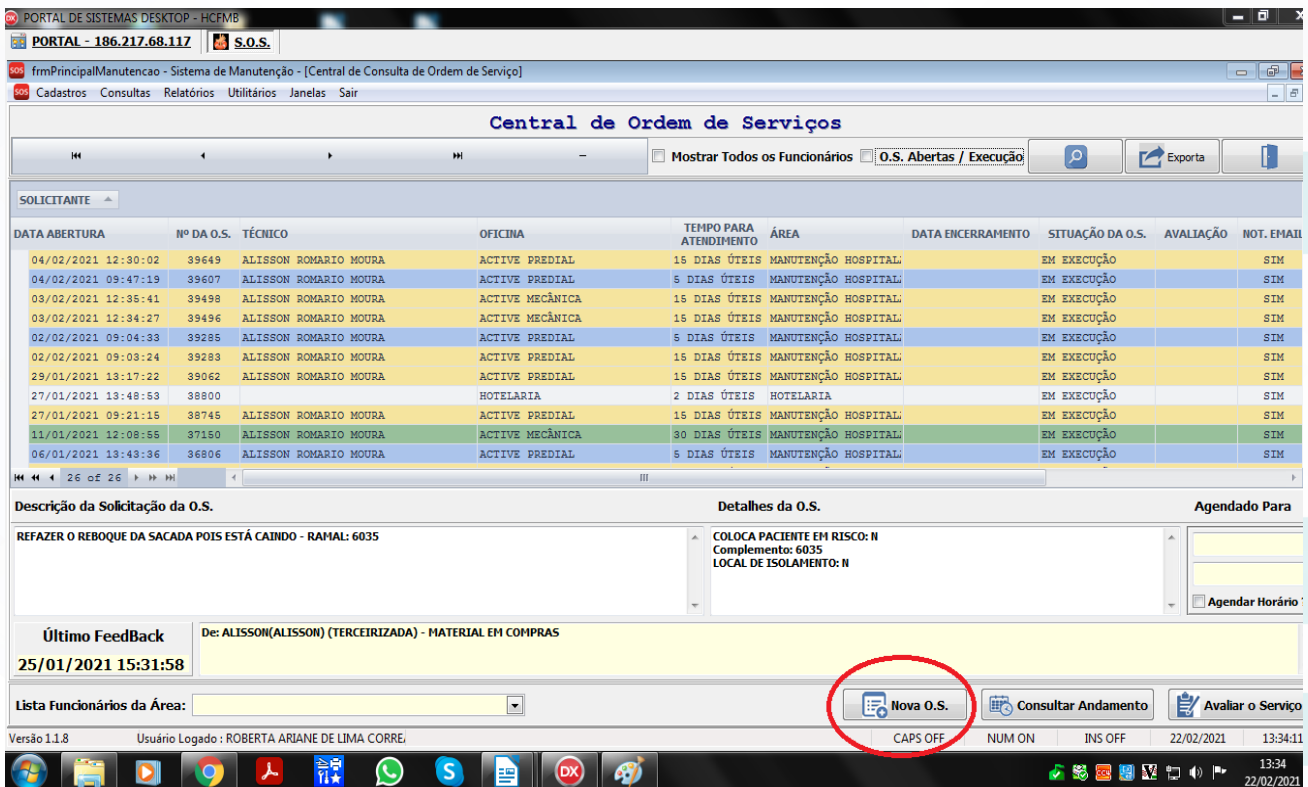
PORTAL DE SISTEMAS DESKTOP - HCFMB

PORTAL - 186.217.68.117   S.O.S.

frmPrincipalManutencao - Sistema de Manutenção - [Central de Consulta de Ordem de Serviço]

Cadastros Consultas Relatórios Utilitários Janelas Sair

Central de Ordem de Serviços

Mostrar Todos os Funcionários   O.S. Abertas / Execução   Exporta

SOLICITANTE

| DATA ABERTURA | Nº DA O.S. | TÉCNICO | OFICINA | TEMPO PARA ATENDIMENTO | ÁREA | DATA ENCERRAMENTO | SITUAÇÃO DA O.S. | AVALIAÇÃO | NOT. EMAIL |
|---|---|---|---|---|---|---|---|---|---|
| 04/02/2021 12:30:02 | 39649 | ALISSON ROMARIO MOURA | ACTIVE PREDIAL | 15 DIAS ÚTEIS | MANUTENÇÃO HOSPITAL |  | EM EXECUÇÃO |  | SIM |
| 04/02/2021 09:47:19 | 39607 | ALISSON ROMARIO MOURA | ACTIVE PREDIAL | 5 DIAS ÚTEIS | MANUTENÇÃO HOSPITAL |  | EM EXECUÇÃO |  | SIM |
| 03/02/2021 12:35:41 | 39498 | ALISSON ROMARIO MOURA | ACTIVE MECÂNICA | 15 DIAS ÚTEIS | MANUTENÇÃO HOSPITAL |  | EM EXECUÇÃO |  | SIM |
| 03/02/2021 12:34:27 | 39496 | ALISSON ROMARIO MOURA | ACTIVE MECÂNICA | 15 DIAS ÚTEIS | MANUTENÇÃO HOSPITAL |  | EM EXECUÇÃO |  | SIM |
| 02/02/2021 09:04:33 | 39285 | ALISSON ROMARIO MOURA | ACTIVE PREDIAL | 5 DIAS ÚTEIS | MANUTENÇÃO HOSPITAL |  | EM EXECUÇÃO |  | SIM |
| 02/02/2021 09:03:24 | 39283 | ALISSON ROMARIO MOURA | ACTIVE PREDIAL | 15 DIAS ÚTEIS | MANUTENÇÃO HOSPITAL |  | EM EXECUÇÃO |  | SIM |
| 29/01/2021 13:17:22 | 39062 | ALISSON ROMARIO MOURA | ACTIVE PREDIAL | 15 DIAS ÚTEIS | MANUTENÇÃO HOSPITAL |  | EM EXECUÇÃO |  | SIM |
| 27/01/2021 13:48:53 | 38800 |  | HOTELARIA | 2 DIAS ÚTEIS | HOTELARIA |  | EM EXECUÇÃO |  | SIM |
| 27/01/2021 09:21:15 | 38745 | ALISSON ROMARIO MOURA | ACTIVE PREDIAL | 15 DIAS ÚTEIS | MANUTENÇÃO HOSPITAL |  | EM EXECUÇÃO |  | SIM |
| 11/01/2021 12:08:55 | 37150 | ALISSON ROMARIO MOURA | ACTIVE MECÂNICA | 30 DIAS ÚTEIS | MANUTENÇÃO HOSPITAL |  | EM EXECUÇÃO |  | SIM |
| 06/01/2021 13:43:36 | 36806 | ALISSON ROMARIO MOURA | ACTIVE PREDIAL | 5 DIAS ÚTEIS | MANUTENÇÃO HOSPITAL |  | EM EXECUÇÃO |  | SIM |

26 of 26

Descrição da Solicitação da O.S.   Detalhes da O.S.   Agendado Para

REFAZER O REBOQUE DA SACADA POIS ESTÁ CAINDO - RAMAL: 6035

COLOCA PACIENTE EM RISCO: N
Complemento: 6035
LOCAL DE ISOLAMENTO: N

Agendar Horário

Último FeedBack
25/01/2021 15:31:58

De: ALISSON(ALISSON) (TERCEIRIZADA) - MATERIAL EM COMPRAS

Lista Funcionários da Área:

Nova O.S.   Consultar Andamento   Avaliar o Serviço

Versão 1.1.8   Usuário Logado : ROBERTA ARIANE DE LIMA CORRE   CAPS OFF   NUM ON   INS OFF   22/02/2021   13:34:11

13:34
22/02/2021